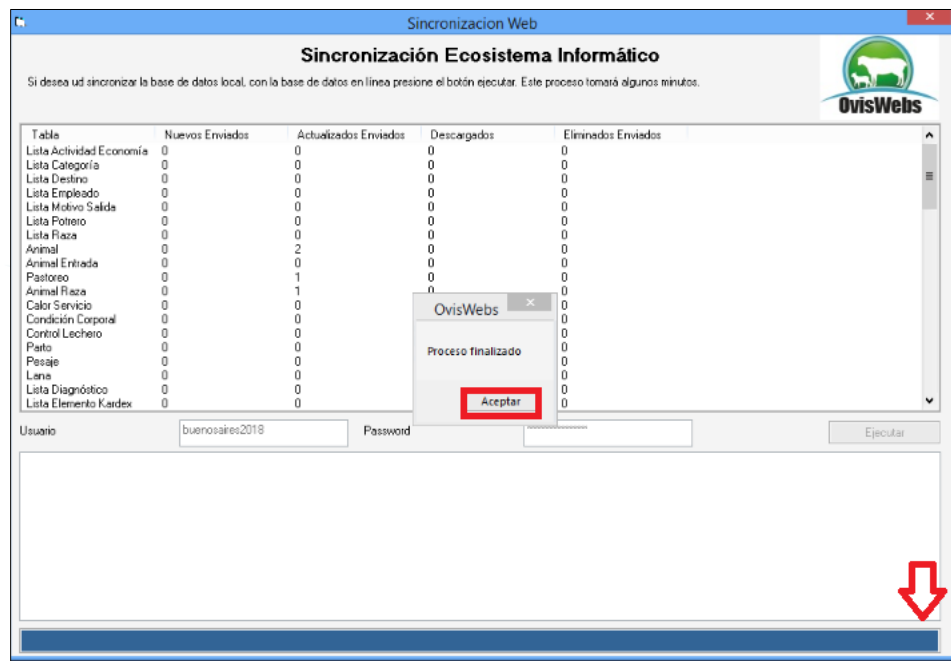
Sincronizacion Web

Sincronización Ecosistema Informático

Si desea ud sincronizar la base de datos local, con la base de datos en línea presione el botón ejecutar. Este proceso tomará algunos minutos.

OvisWebs

| Tabla | Nuevos Enviados | Actualizados Enviados | Descargados | Eliminados Enviados |
|---|---|---|---|---|
| Lista Actividad Economía | 0 | 0 | 0 | 0 |
| Lista Categoría | 0 | 0 | 0 | 0 |
| Lista Destino | 0 | 0 | 0 | 0 |
| Lista Empleado | 0 | 0 | 0 | 0 |
| Lista Motivo Salida | 0 | 0 | 0 | 0 |
| Lista Potrero | 0 | 0 | 0 | 0 |
| Lista Raza | 0 | 0 | 0 | 0 |
| Animal | 0 | 2 | 0 | 0 |
| Animal Entrada | 0 | 0 | 0 | 0 |
| Pastoreo | 0 | 1 | 0 | 0 |
| Animal Raza | 0 | 1 | 0 | 0 |
| Calor Servicio | 0 | 0 | | 0 |
| Condición Corporal | 0 | 0 | | 0 |
| Control Lechero | 0 | 0 | | 0 |
| Parto | 0 | 0 | | 0 |
| Pesaje | 0 | 0 | | 0 |
| Lana | 0 | 0 | | 0 |
| Lista Diagnóstico | 0 | 0 | | 0 |
| Lista Elemento Kardex | 0 | 0 | | 0 |

OvisWebs

Proceso finalizado

Aceptar

Usuario buenosaires2018 Password

Ejecutar